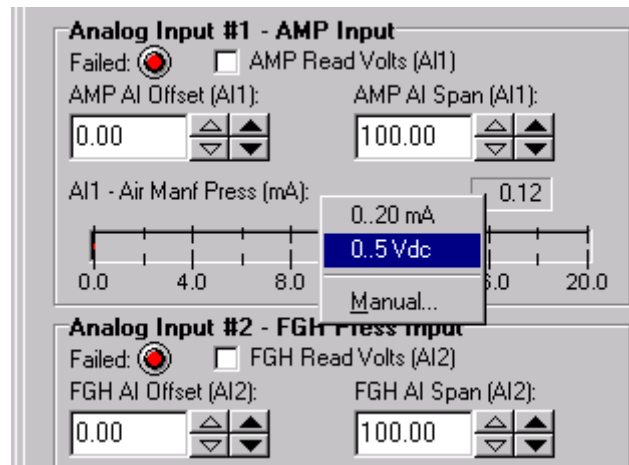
Analog Input #1 - AMP Input
Failed: AMP Read Volts (AI1)
AMP AI Offset (AI1): AMP AI Span (AI1):
0.00 100.00
AI1 - Air Manf Press (mA): 0.12
0..20 mA
0..5 Vdc
Manual...
0.0 4.0 8.0 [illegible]6.0 20.0
Analog Input #2 - FGH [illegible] Input
Failed: FGH Read Volts (AI2)
FGH AI Offset (AI2): FGH AI Span (AI2):
0.00 100.00